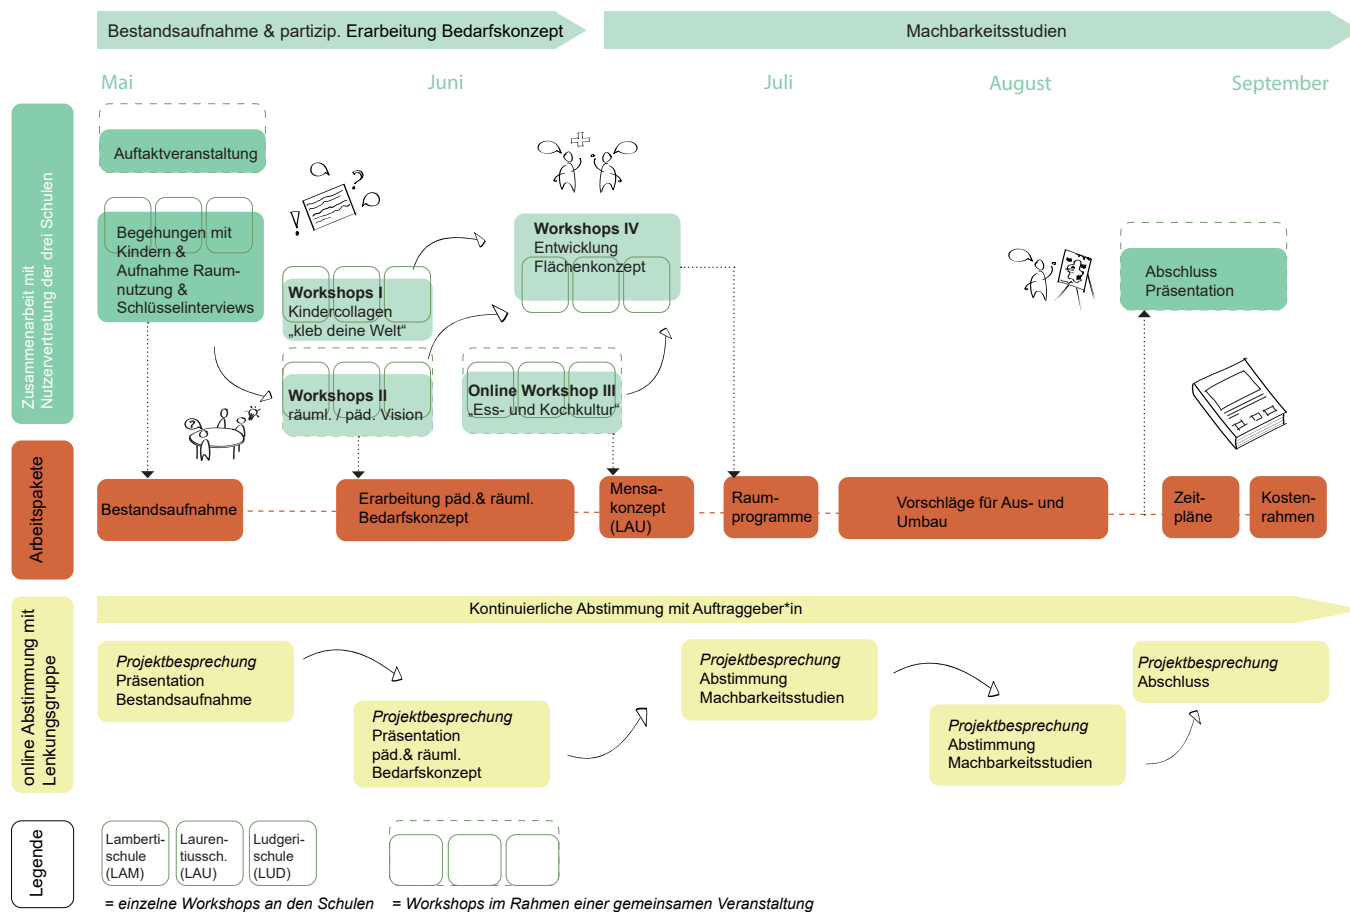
Bestandsaufnahme & partizip. Erarbeitung Bedarfskonzept

Machbarkeitsstudien

Mai

Juni

Juli

August

September

Zusammenarbeit mit Nutzervertretung der drei Schulen

Auftaktveranstaltung

Begegungen mit Kindern & Aufnahme Raumnutzung & Schlüsselinterviews

Workshops I
Kindercollagen „kleb deine Welt“

Workshops II
räuml. / päd. Vision

Workshops IV
Entwicklung Flächenkonzept

Online Workshop III
„Ess- und Kochkultur“

Abschluss Präsentation

Arbeitspakete

Bestandsaufnahme

Erarbeitung päd.& räuml. Bedarfskonzept

Mensakonzept (LAU)

Raumprogramme

Vorschläge für Aus- und Umbau

Zeitpläne

Kostenrahmen

online Abstimmung mit Lenkungsgruppe

Kontinuierliche Abstimmung mit Auftraggeber*in

Projektbesprechung
Präsentation Bestandsaufnahme

Projektbesprechung
Präsentation päd.& räuml. Bedarfskonzept

Projektbesprechung
Abstimmung Machbarkeitsstudien

Projektbesprechung
Abstimmung Machbarkeitsstudien

Projektbesprechung
Abschluss

Legende

Lambertischule (LAM)

Laurentiussch. (LAU)

Ludgerischule (LUD)

= einzelne Workshops an den Schulen

= Workshops im Rahmen einer gemeinsamen Veranstaltung